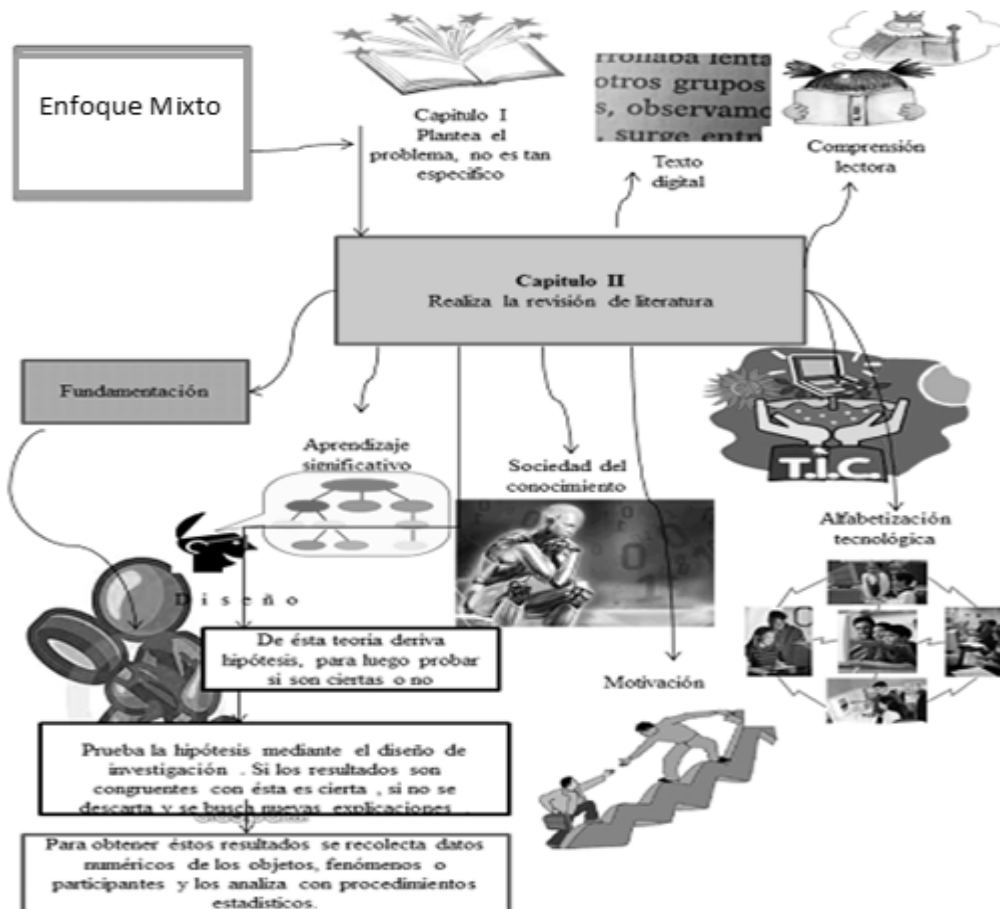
Enfoque Mixto

Capitulo I
Plantea el problema, no es tan especifico

rrollaba lenta
otros grupos
s, observamo
surge entr

Texto digital

Comprensión lectora

Capitulo II
Realiza la revisión de literatura

Fundamentación

Aprendizaje sinificativo

Sociedad del conocimiento

T.I.C.

Alfabetización tecnológica

D i s e ñ o

De ésta teoria deriva hipótesis, para luego probar si son ciertas o no

Motivación

Prueba la hipótesis mediante el diseño de investigación . Si los resultados son congruentes con ésta es cierta , si no se descarta y se busca nuevas explicaciones .

Para obtener éstos resultados se recolecta datos numéricos de los objetos, fenómenos o participantes y los analiza con procedimientos estadísticos.